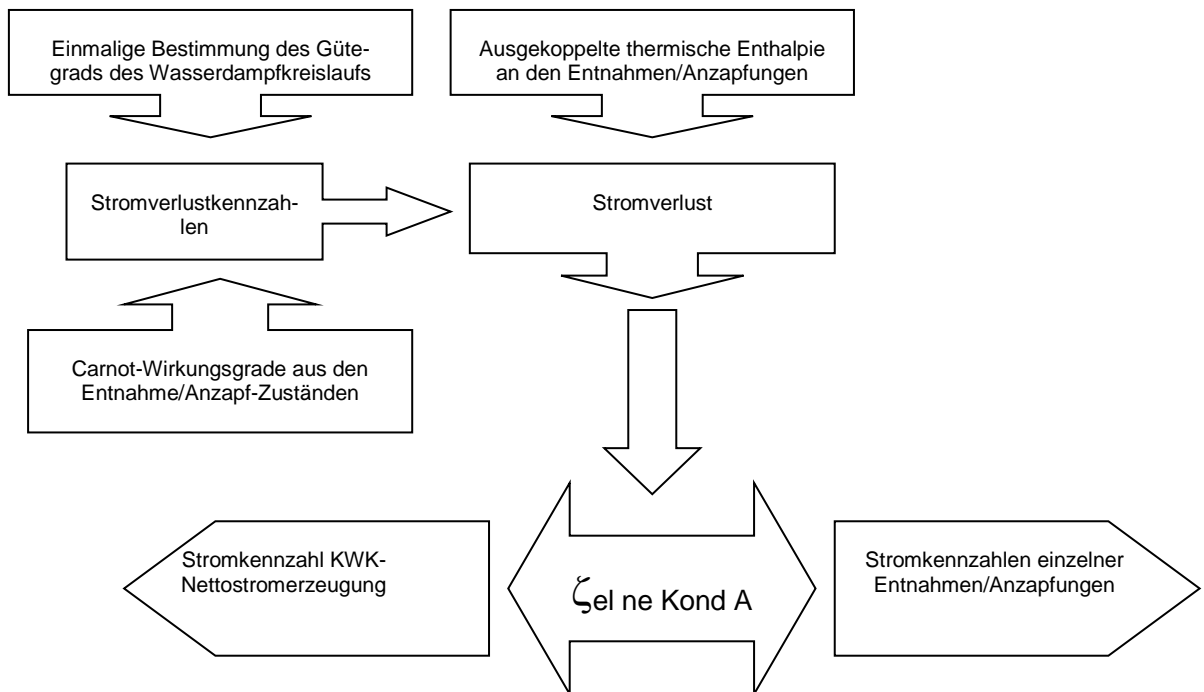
Einmalige Bestimmung des Gütegrads des Wasserdampfkreislaufs

Ausgekoppelte thermische Enthalpie an den Entnahmen/Anzapfungen

Stromverlustkennzahlen

Stromverlust

Carnot-Wirkungsgrade aus den Entnahme/Anzapf-Zuständen

Stromkennzahl KWK-Nettostromerzeugung

$\zeta$el ne Kond A

Stromkennzahlen einzelner Entnahmen/Anzapfungen